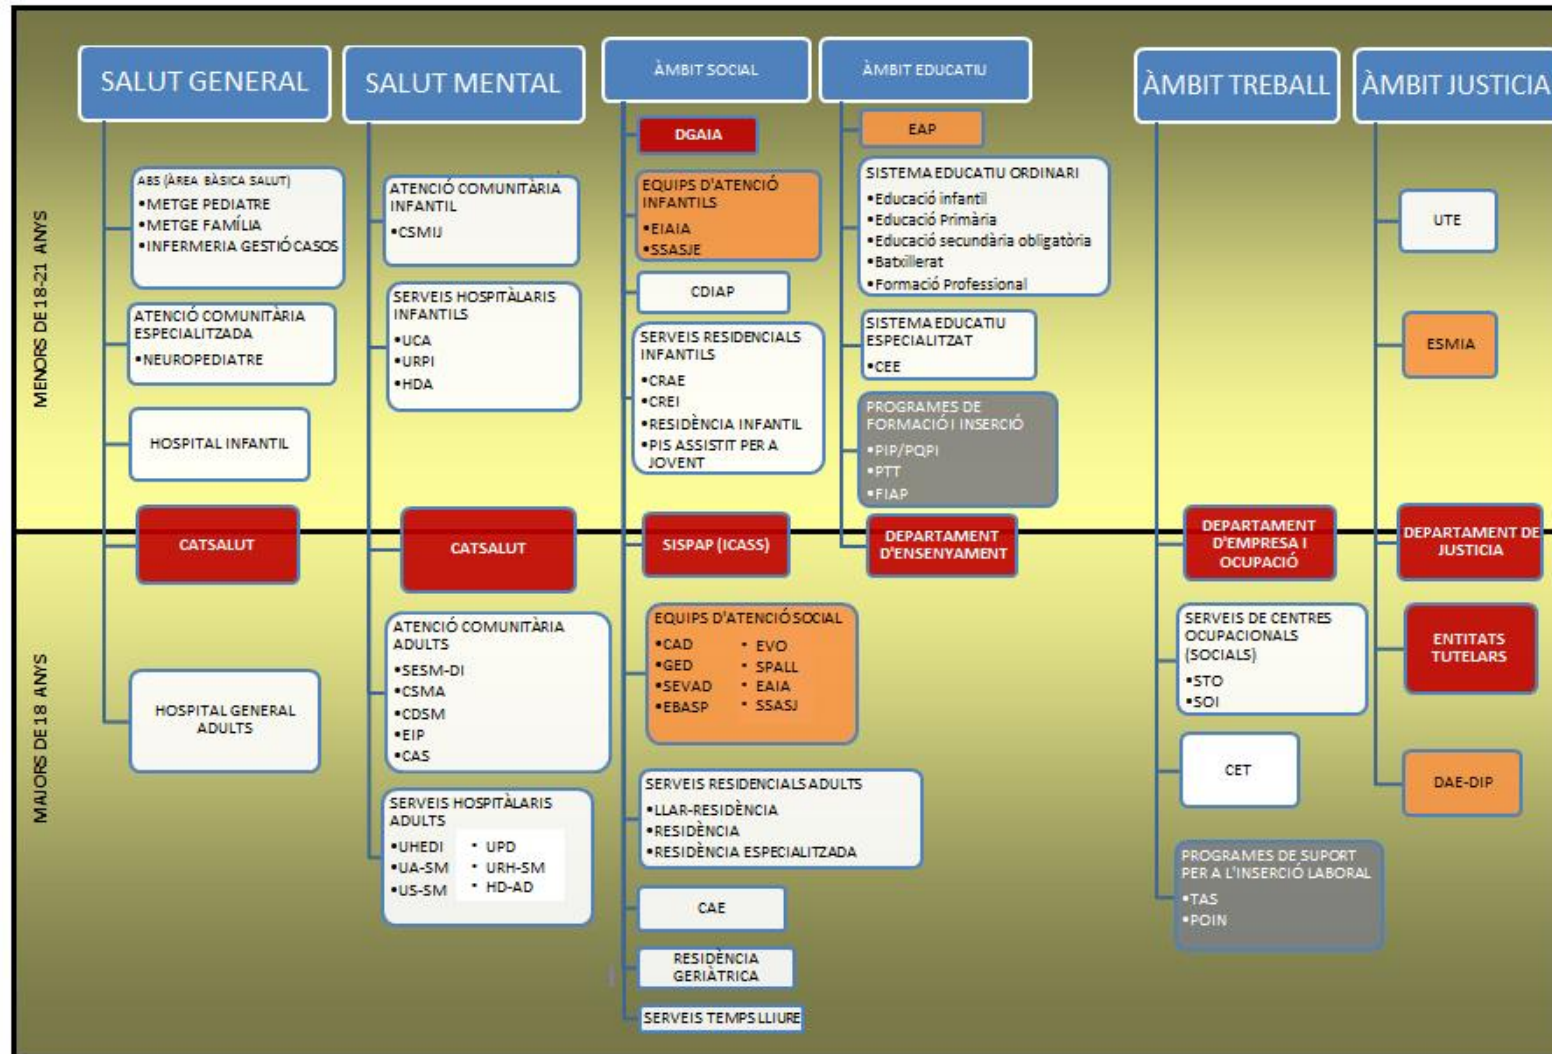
SALUT GENERAL

SALUT MENTAL

ÀMBIT SOCIAL

ÀMBIT EDUCATIU

ÀMBIT TREBALL

ÀMBIT JUSTICIA

MENORS DE 18-21 ANYS

ABS (ÀREA BÀSICA SALUT)
•METGE PEDIATRE
•METGE FAMÍLIA
•INFERMERIA GESTIÓ CASOS

ATENCIÓ COMUNITÀRIA ESPECIALITZADA
•NEUROPEDIATRE

HOSPITAL INFANTIL

ATENCIÓ COMUNITÀRIA INFANTIL
•CSMIJ

SERVEIS HOSPITÀLARIS INFANTILS
•UCA
•URPI
•HDA

DGAIA

EQUIPS D'ATENCIÓ INFANTILS
•EIAIA
•SSASJE

CDIAP

SERVEIS RESIDENCIALS INFANTILS
•CRAE
•CREI
•RESIDÈNCIA INFANTIL
•PIS ASSISTIT PER A JOVENT

EAP

SISTEMA EDUCATIU ORDINARI
•Educació infantil
•Educació Primària
•Educació secundària obligatòria
•Batxillerat
•Formació Professional

SISTEMA EDUCATIU ESPECIALITZAT
•CEE

PROGRAMES DE FORMACIÓ I INSERCIÓ
•PIP/PQPI
•PTT
•FIAP

UTE

ESMIA

CATSALUT

CATSALUT

SISPAP (ICASS)

DEPARTAMENT D'ENSENYAMENT

DEPARTAMENT D'EMPRESA I OCUPACIÓ

DEPARTAMENT DE JUSTICIA

MAJORS DE 18 ANYS

HOSPITAL GENERAL ADULTS

ATENCIÓ COMUNITÀRIA ADULTS
•SESM-DI
•CSMA
•CDSM
•EIP
•CAS

SERVEIS HOSPITÀLARIS ADULTS
•UHEDI
•UA-SM
•US-SM
• UPD
• URH-SM
• HD-AD

EQUIPS D'ATENCIÓ SOCIAL
•CAD
•GED
•SEVAD
•EBASP
• EVO
• SPALL
• EAIA
• SSASJ

SERVEIS RESIDENCIALS ADULTS
•LLAR-RESIDÈNCIA
•RESIDÈNCIA
•RESIDÈNCIA ESPECIALITZADA

CAE

RESIDÈNCIA GERIÀTRICA

SERVEIS TEMPS LLIURE

SERVEIS DE CENTRES OCUPACIONALS (SOCIALS)
•STO
•SOI

CET

PROGRAMES DE SUPORT PER A L'INSERCIÓ LABORAL
•TAS
•POIN

ENTITATS TUTELARS

DAE-DIP